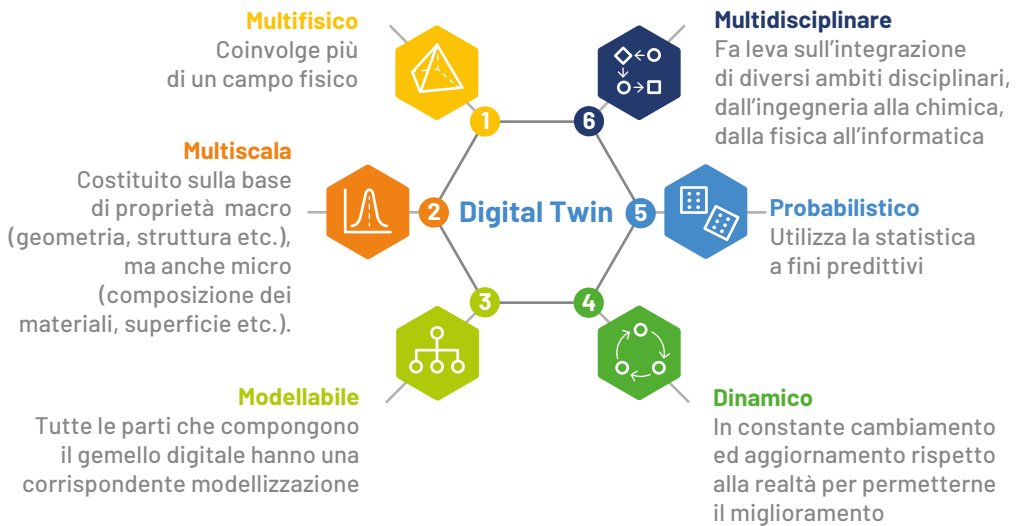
Multifisico
Coinvolge più di un campo fisico

1

Multidisciplinare
Fa leva sull'integrazione di diversi ambiti disciplinari, dall'ingegneria alla chimica, dalla fisica all'informatica

6

Multiscala
Costituito sulla base di proprietà macro (geometria, struttura etc.), ma anche micro (composizione dei materiali, superficie etc.).

2

Digital Twin

5

Probabilistico
Utilizza la statistica a fini predittivi

3

4

Modellabile
Tutte le parti che compongono il gemello digitale hanno una corrispondente modellizzazione

Dinamico
In constante cambiamento ed aggiornamento rispetto alla realtà per permetterne il miglioramento